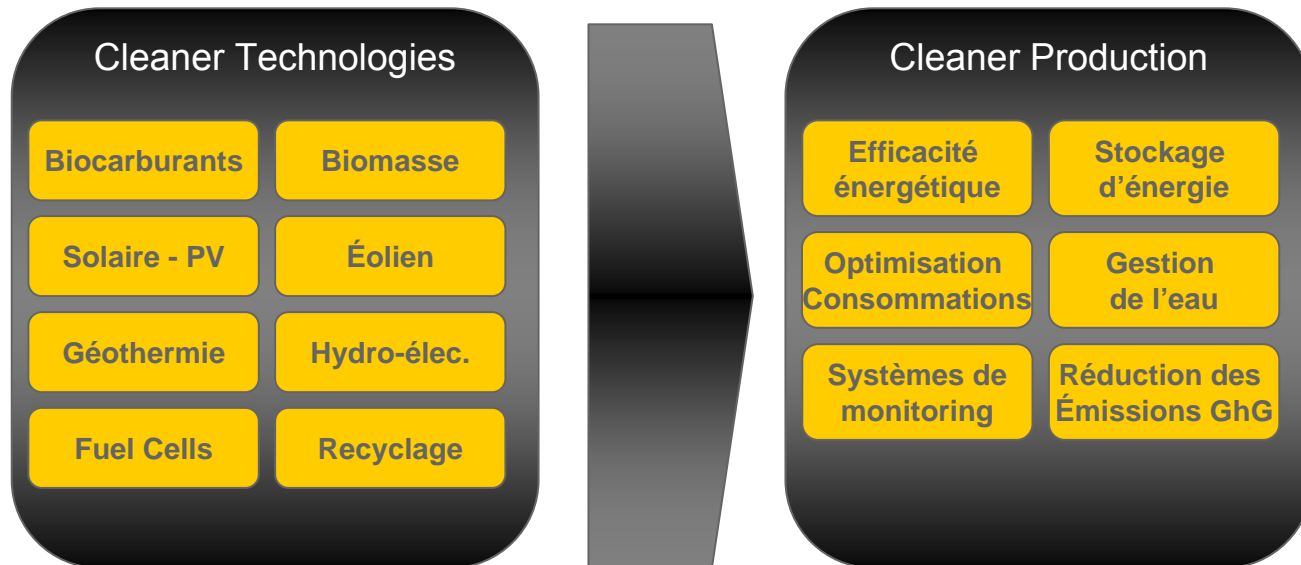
Cleaner Technologies

Biocarburants

Biomasse

Solaire - PV

Éolien

Géothermie

Hydro-élec.

Fuel Cells

Recyclage

Cleaner Production

Efficacité énergétique

Stockage d'énergie

Optimisation Consommations

Gestion de l'eau

Systèmes de monitoring

Réduction des Émissions GhG